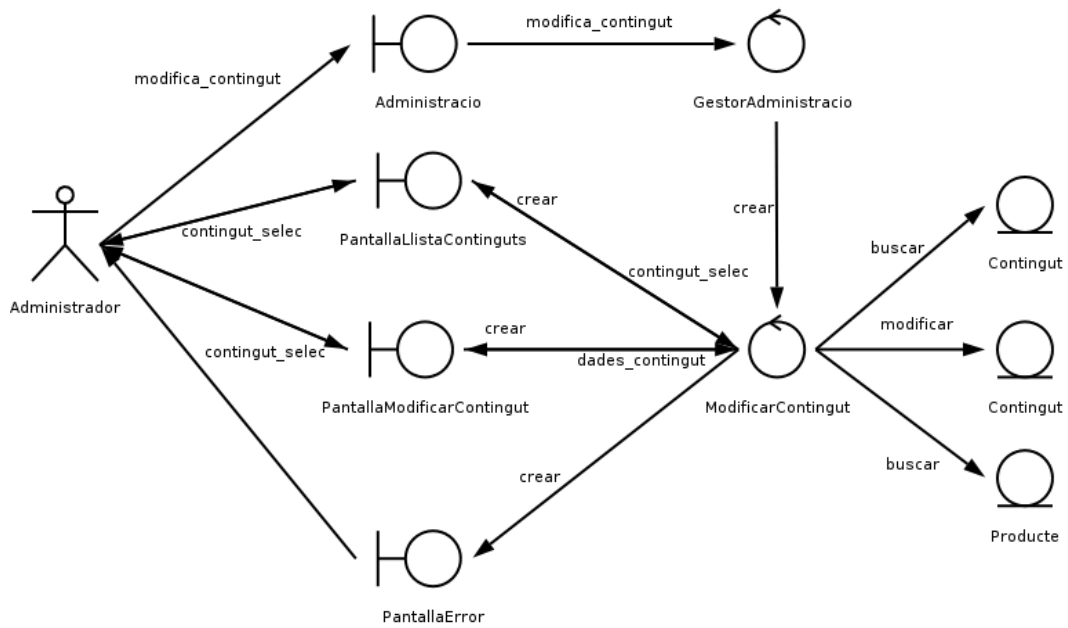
modifica_contingut

Administracio

modifica_contingut

GestorAdministracio

crear

crear

contingut_selec

PantallaLlistaContinguts

contingut_selec

Administrador

buscar

Contingut

modificar

Contingut

buscar

Producte

contingut_selec

crear

PantallaModificarContingut

dades_contingut

ModificarContingut

crear

PantallaError